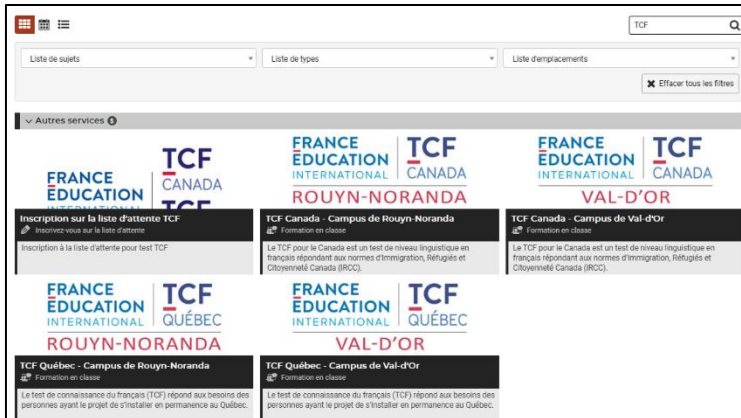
TCF

Liste de sujets

Liste de types

Liste d'emplacements

Effacer tous les filtres

Autres services

FRANCE ÉDUCATION INTERNATIONAL TCF CANADA TCF

Inscription sur la liste d'attente TCF

Inscrivez-vous sur la liste d'attente

Inscription à la liste d'attente pour test TCF

FRANCE ÉDUCATION INTERNATIONAL TCF CANADA ROUYN-NORANDA

TCF Canada - Campus de Rouyn-Noranda

Formation en classe

Le TCF pour le Canada est un test de niveau linguistique en français répondant aux normes d'Immigration, Réfugiés et Citoyenneté Canada (IRCC).

FRANCE ÉDUCATION INTERNATIONAL TCF CANADA VAL-D'OR

TCF Canada - Campus de Val-d'Or

Formation en classe

Le TCF pour le Canada est un test de niveau linguistique en français répondant aux normes d'Immigration, Réfugiés et Citoyenneté Canada (IRCC).

FRANCE ÉDUCATION INTERNATIONAL TCF QUÉBEC ROUYN-NORANDA

TCF Québec - Campus de Rouyn-Noranda

Formation en classe

Le test de connaissance du français (TCF) répond aux besoins des personnes ayant le projet de s'installer en permanence au Québec.

FRANCE ÉDUCATION INTERNATIONAL TCF QUÉBEC VAL-D'OR

TCF Québec - Campus de Val-d'Or

Formation en classe

Le test de connaissance du français (TCF) répond aux besoins des personnes ayant le projet de s'installer en permanence au Québec.